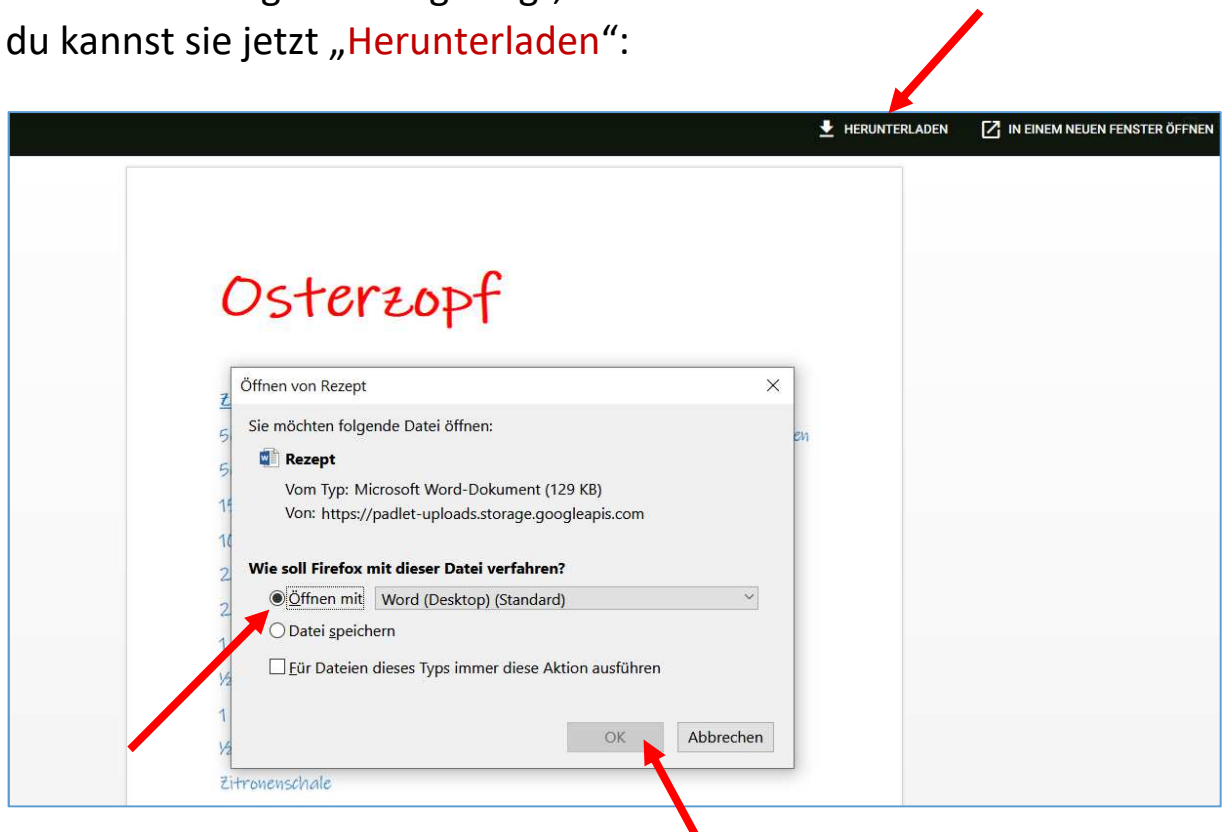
du kannst sie jetzt „Herunterladen“:

HERUNTERLADEN IN EINEM NEUEN FENSTER ÖFFNEN

Osterzopf

Öffnen von Rezept

Sie möchten folgende Datei öffnen:

Rezept

Vom Typ: Microsoft Word-Dokument (129 KB)

Von: https://padlet-uploads.storage.googleapis.com

Wie soll Firefox mit dieser Datei verfahren?

Öffnen mit Word (Desktop) (Standard)

Datei speichern

Für Dateien dieses Typs immer diese Aktion ausführen

OK Abbrechen

Zitronenschale